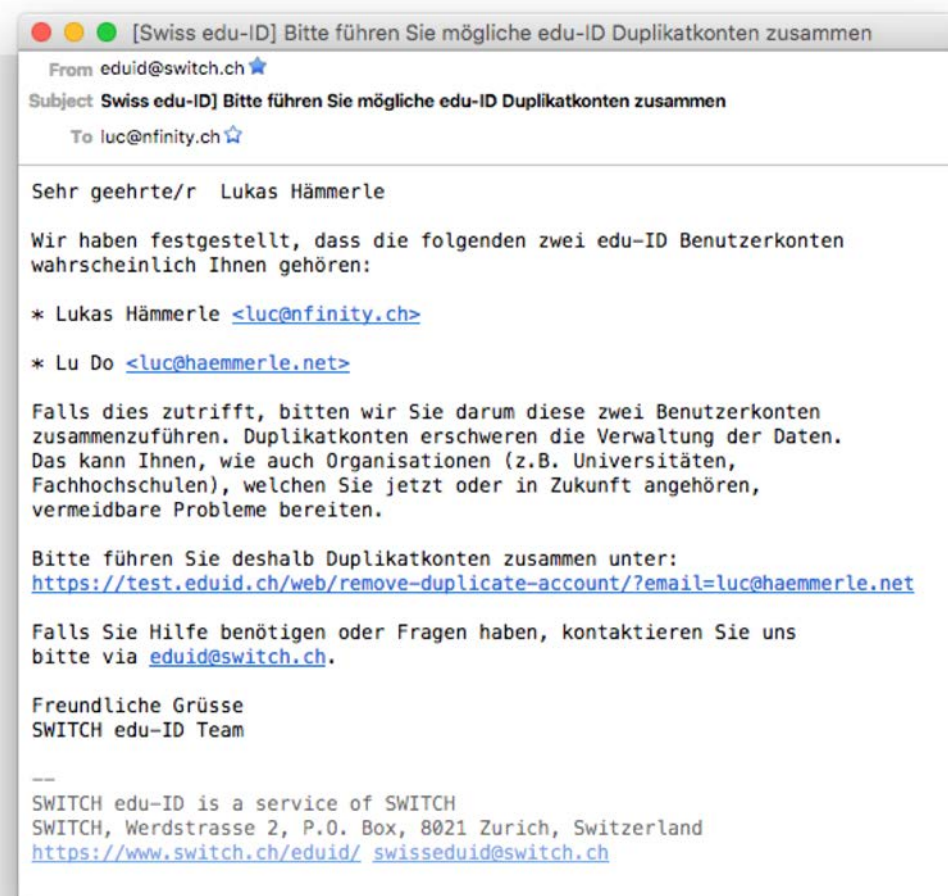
[Swiss edu-ID] Bitte führen Sie mögliche edu-ID Duplikatkonten zusammen

From eduid@switch.ch
Subject Swiss edu-ID] Bitte führen Sie mögliche edu-ID Duplikatkonten zusammen
To luc@nfinity.ch

Sehr geehrte/r Lukas Hämmerle

Wir haben festgestellt, dass die folgenden zwei edu-ID Benutzerkonten wahrscheinlich Ihnen gehören:

* Lukas Hämmerle <luc@nfinity.ch>

* Lu Do <luc@haemmerle.net>

Falls dies zutrifft, bitten wir Sie darum diese zwei Benutzerkonten zusammenzuführen. Duplikatkonten erschweren die Verwaltung der Daten. Das kann Ihnen, wie auch Organisationen (z.B. Universitäten, Fachhochschulen), welchen Sie jetzt oder in Zukunft angehören, vermeidbare Probleme bereiten.

Bitte führen Sie deshalb Duplikatkonten zusammen unter:
https://test.eduid.ch/web/remove-duplicate-account/?email=luc@haemmerle.net

Falls Sie Hilfe benötigen oder Fragen haben, kontaktieren Sie uns bitte via eduid@switch.ch.

Freundliche Grüsse
SWITCH edu-ID Team

--
SWITCH edu-ID is a service of SWITCH
SWITCH, Werdstrasse 2, P.O. Box, 8021 Zurich, Switzerland
https://www.switch.ch/eduid/ swisseduid@switch.ch